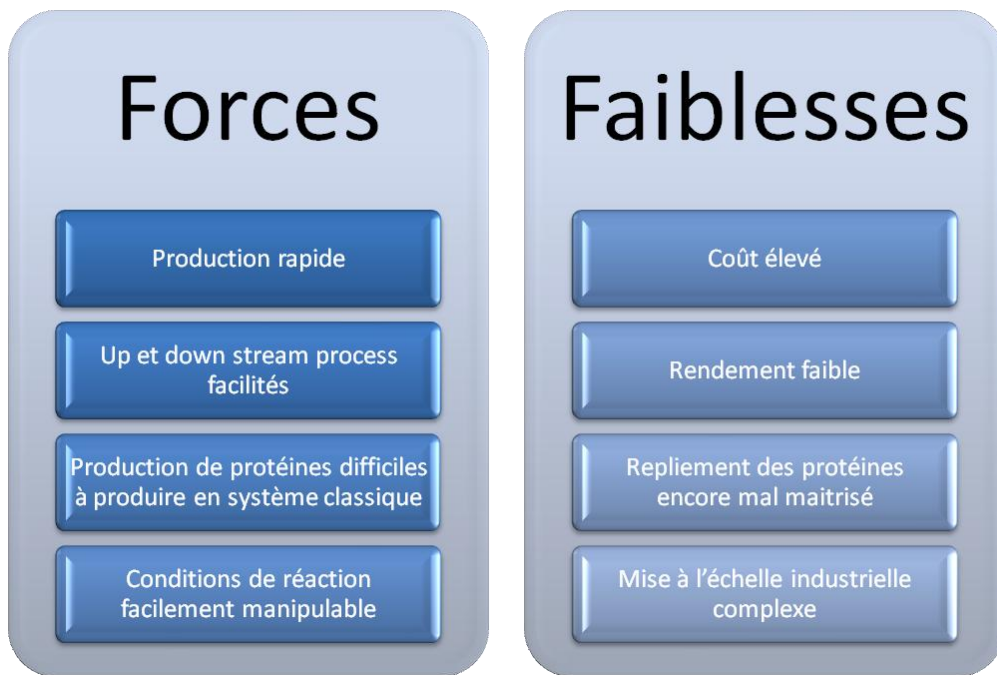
Forces

Production rapide

Up et down stream process facilités

Production de protéines difficiles à produire en système classique

Conditions de réaction facilement manipulable

Faiblesses

Coût élevé

Rendement faible

Repliement des protéines encore mal maitrisé

Mise à l'échelle industrielle complexe